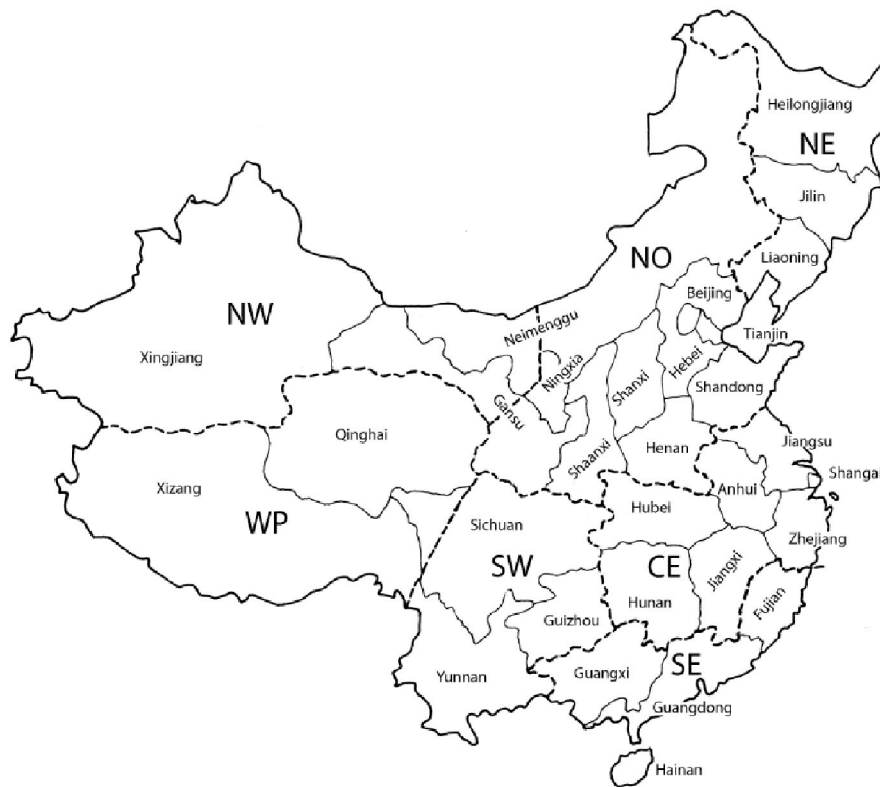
Heilongjiang
NE
Jilin
NO
Liaoning
NW
Beijing
Neimenggu
Tianjin
Xingjiang
Ningxia
Hebei
Shanxi
Shandong
Gansu
Qinghai
Henan
Jiangsu
Shaanxi
Shangai
Xizang
Anhui
Hubei
WP
Sichuan
Zhejiang
SW
CE
Jiangxi
Hunan
Fujian
Guizhou
SE
Yunnan
Guangxi
Guangdong
Hainan